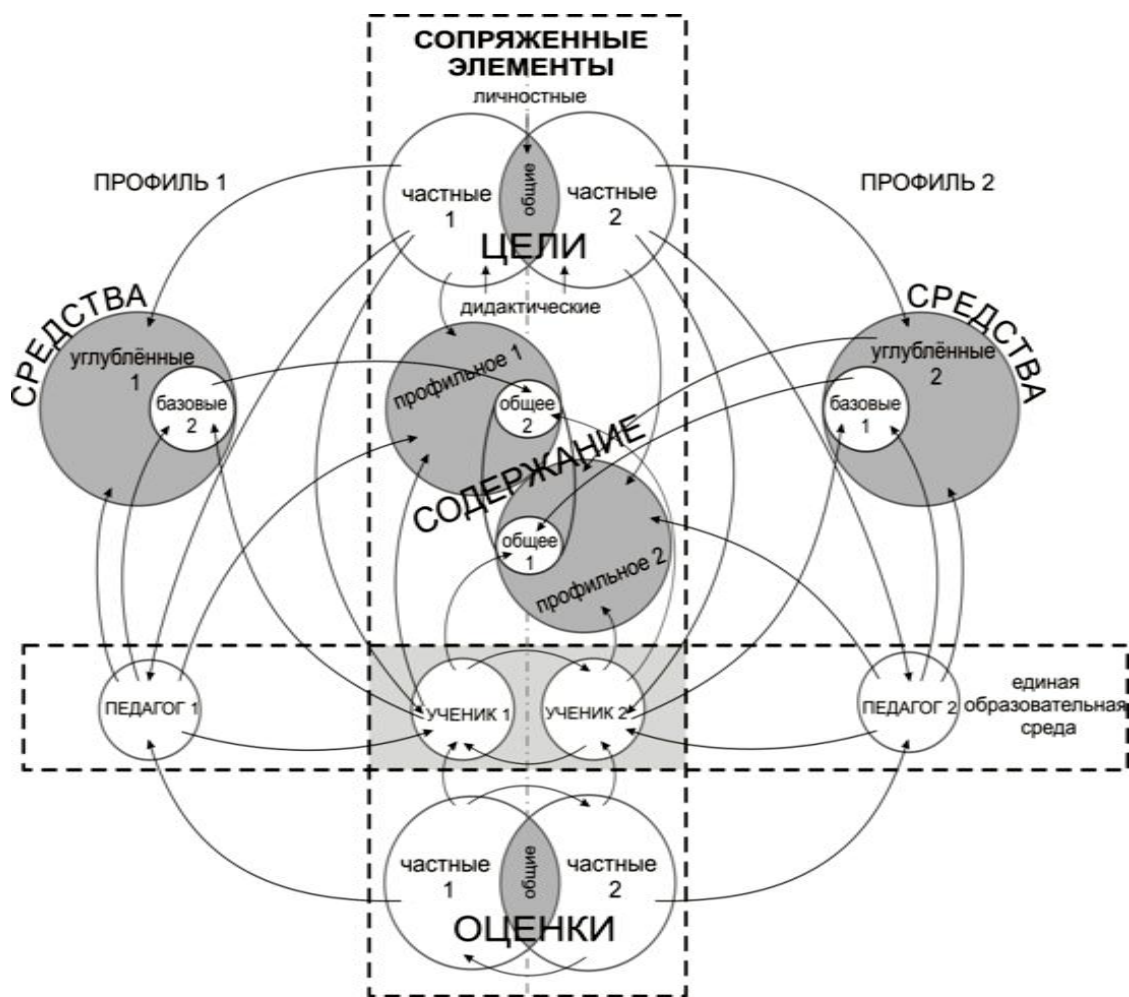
СОПРЯЖЕННЫЕ ЭЛЕМЕНТЫ

личностные

ПРОФИЛЬ 1

частные 1

общие

частные 2

ПРОФИЛЬ 2

ЦЕЛИ

дидактические

СРЕДСТВА

углублённые 1

базовые 2

профильное 1

общее 2

СРЕДСТВА

углублённые 2

базовые 1

СОДЕРЖАНИЕ

общее 1

профильное 2

ПЕДАГОГ 1

УЧЕНИК 1

УЧЕНИК 2

ПЕДАГОГ 2

единая образовательная среда

частные 1

общие

частные 2

ОЦЕНКИ